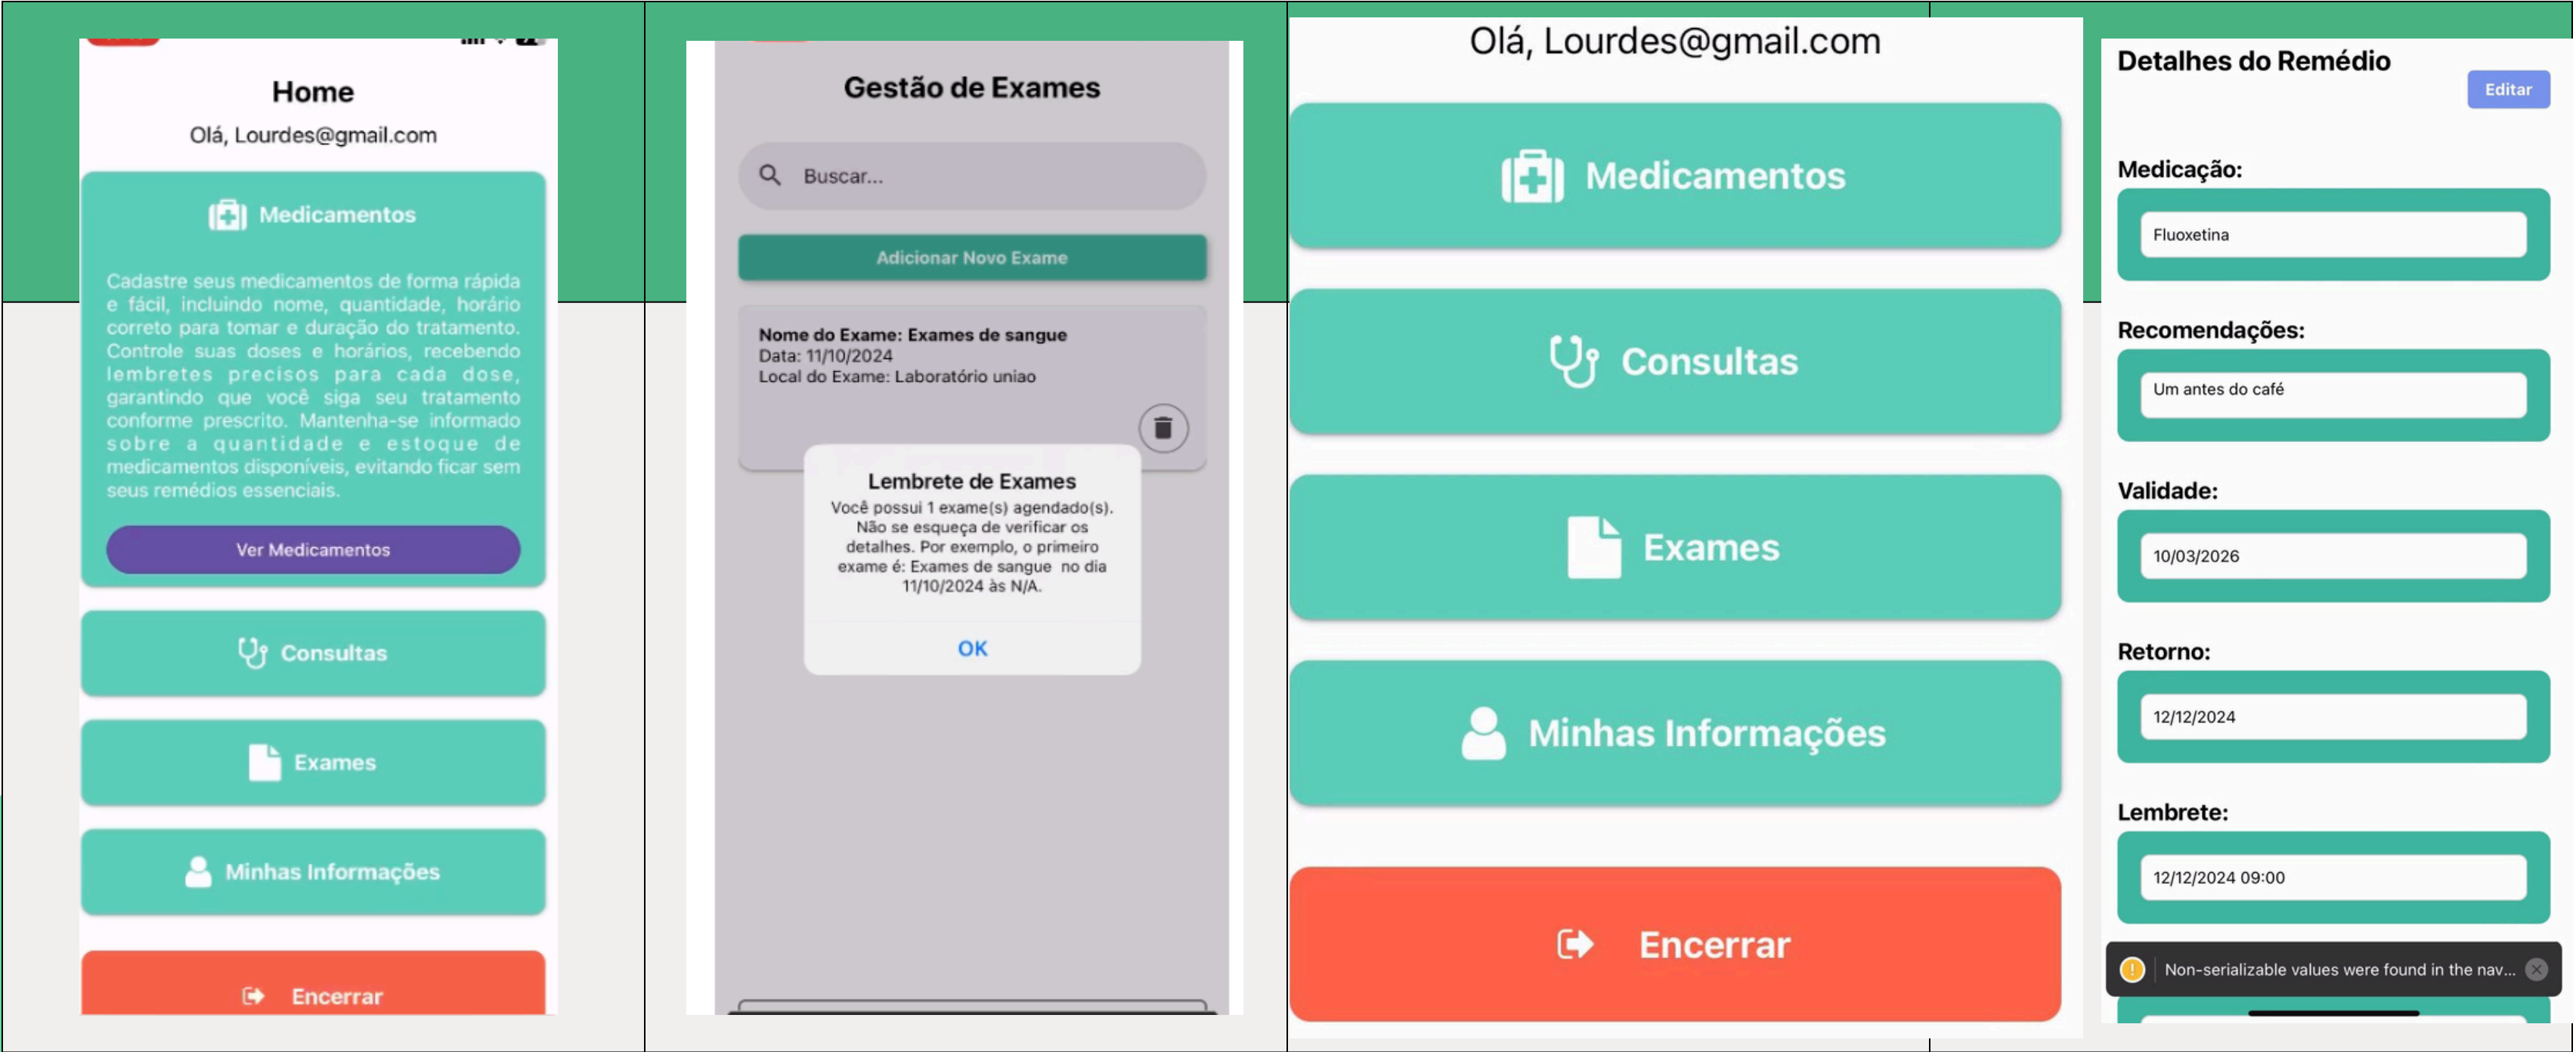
Home

Olá, Lourdes@gmail.com

Medicamentos

Cadastre seus medicamentos de forma rápida e fácil, incluindo nome, quantidade, horário correto para tomar e duração do tratamento. Controle suas doses e horários, recebendo lembretes precisos para cada dose, garantindo que você siga seu tratamento conforme prescrito. Mantenha-se informado sobre a quantidade e estoque de medicamentos disponíveis, evitando ficar sem seus remédios essenciais.

Ver Medicamentos

Consultas

Exames

Minhas Informações

Encerrar

Gestão de Exames

Buscar...

Adicionar Novo Exame

Nome do Exame: Exames de sangue
Data: 11/10/2024
Local do Exame: Laboratório uniao

Lembrete de Exames

Você possui 1 exame(s) agendado(s). Não se esqueça de verificar os detalhes. Por exemplo, o primeiro exame é: Exames de sangue no dia 11/10/2024 às N/A.

OK

Olá, Lourdes@gmail.com

Medicamentos

Consultas

Exames

Minhas Informações

Encerrar

Detalhes do Remédio

Editar

Medicação:

Fluoxetina

Recomendações:

Um antes do café

Validade:

10/03/2026

Retorno:

12/12/2024

Lembrete:

12/12/2024 09:00

Non-serializable values were found in the nav...